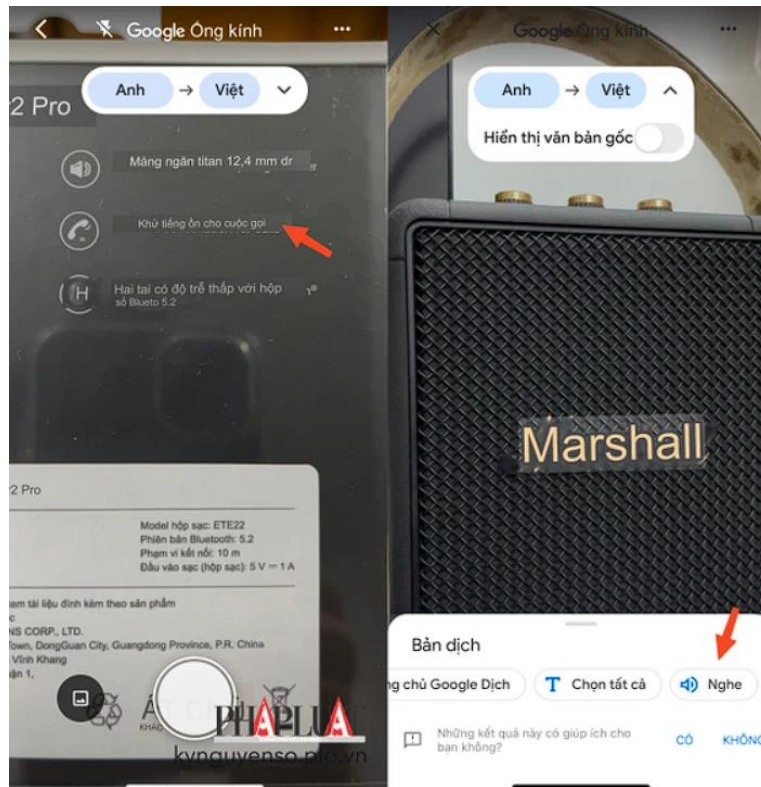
Google Ống kính

Anh → Việt

2 Pro

Màng ngăn titan 12,4 mm dr

Khử tiếng ồn cho cuộc gọi

Hai tai có độ trễ thấp với hộp số Blueto 5.2

2 Pro

Model hộp sạc: ETE22
Phiên bản Bluetooth: 5.2
Phạm vi kết nối: 10 m
Đầu vào sạc (hộp sạc): 5 V ⎓ 1 A

xem tài liệu đính kèm theo sản phẩm
NS CORP., LTD.
Town, DongGuan City, Guangdong Province, P.R. China
Vĩnh Khang
ận 1,

PHÁP LUẬT
kynguyenso.plo.vn

Google Ống kính

Anh → Việt

Hiển thị văn bản gốc

Marshall

Bản dịch

ng chủ Google Dịch

Chọn tất cả

Nghe

Những kết quả này có giúp ích cho bạn không?

CÓ

KHÔNG